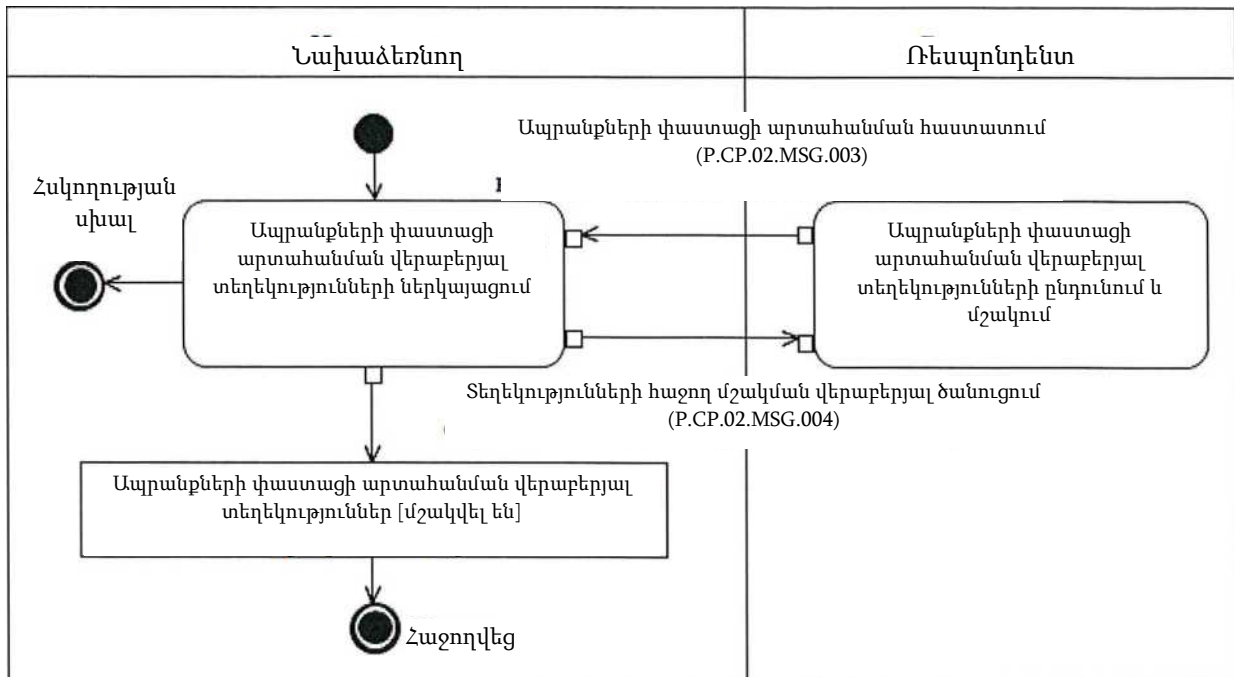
Նախաձեռնող

Ռեսպոնդենտ

Ապրանքների փաստացի արտահանման հաստատում (P.CP.02.MSG.003)

Հսկողության սխալ

Ապրանքների փաստացի արտահանման վերաբերյալ տեղեկությունների ներկայացում

Ապրանքների փաստացի արտահանման վերաբերյալ տեղեկությունների ընդունում և մշակում

Տեղեկությունների հաջող մշակման վերաբերյալ ծանուցում (P.CP.02.MSG.004)

Ապրանքների փաստացի արտահանման վերաբերյալ տեղեկություններ [մշակվել են]

Հաջողվեց